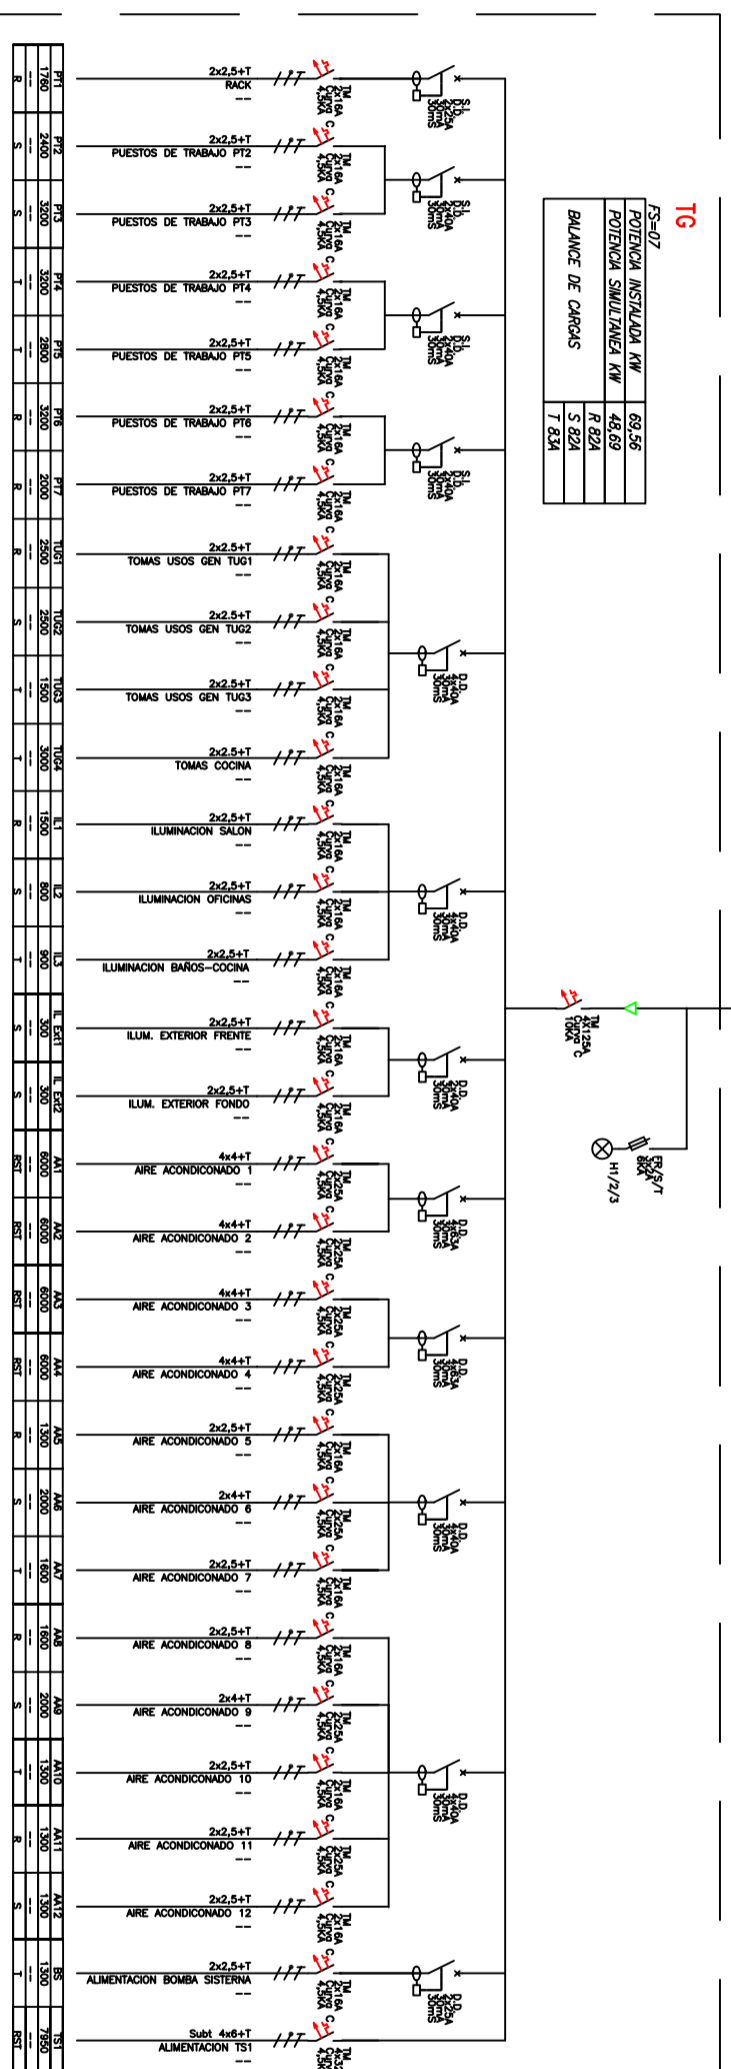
TG
FS=07
POTENCIA INSTALADA KW 69,56
POTENCIA SIMULTANEA KW 48,69
BALANCE DE CARGAS
R 82A
S 82A
T 83A

| PT1 | 1760 | --- | R |
|---|---|---|---|
| PT2 | 2400 | --- | S |
| PT3 | 3200 | --- | S |
| PT4 | 3200 | --- | T |
| PT5 | 2800 | --- | T |
| PT6 | 3200 | --- | R |
| PT7 | 2000 | --- | R |
| TUG1 | 2500 | --- | R |
| TUG2 | 2500 | --- | S |
| TUG3 | 1500 | --- | T |
| TUG4 | 3000 | --- | T |
| IL1 | 1500 | --- | R |
| IL2 | 800 | --- | S |
| IL3 | 900 | --- | T |
| IL EXT1 | 300 | --- | S |
| IL EXT2 | 300 | --- | S |
| AA1 | 6000 | --- | RST |
| AA2 | 6000 | --- | RST |
| AA3 | 6000 | --- | RST |
| AA4 | 6000 | --- | RST |
| AA5 | 1300 | --- | R |
| AA6 | 2000 | --- | S |
| AA7 | 1600 | --- | T |
| AA8 | 1600 | --- | R |
| AA9 | 2000 | --- | S |
| AA10 | 1300 | --- | T |
| AA11 | 1300 | --- | R |
| AA12 | 1300 | --- | S |
| BS | 1300 | --- | T |
| TS1 | 7950 | --- | RST |

2x2,5+T RACK ---
2x2,5+T PUESTOS DE TRABAJO PT2 ---
2x2,5+T PUESTOS DE TRABAJO PT3 ---
2x2,5+T PUESTOS DE TRABAJO PT4 ---
2x2,5+T PUESTOS DE TRABAJO PT5 ---
2x2,5+T PUESTOS DE TRABAJO PT6 ---
2x2,5+T PUESTOS DE TRABAJO PT7 ---
2x2.5+T TOMAS USOS GEN TUG1 ---
2x2.5+T TOMAS USOS GEN TUG2 ---
2x2.5+T TOMAS USOS GEN TUG3 ---
2x2.5+T TOMAS COCINA ---
2x2,5+T ILUMINACION SALON ---
2x2,5+T ILUMINACION OFICINAS ---
2x2,5+T ILUMINACION BAÑOS-COCINA ---
2x2,5+T ILUM. EXTERIOR FRENTE ---
2x2,5+T ILUM. EXTERIOR FONDO ---
4x4+T AIRE ACONDICONADO 1 ---
4x4+T AIRE ACONDICONADO 2 ---
4x4+T AIRE ACONDICONADO 3 ---
4x4+T AIRE ACONDICONADO 4 ---
2x2,5+T AIRE ACONDICONADO 5 ---
2x4+T AIRE ACONDICONADO 6 ---
2x2,5+T AIRE ACONDICONADO 7 ---
2x2,5+T AIRE ACONDICONADO 8 ---
2x4+T AIRE ACONDICONADO 9 ---
2x2,5+T AIRE ACONDICONADO 10 ---
2x2,5+T AIRE ACONDICONADO 11 ---
2x2,5+T AIRE ACONDICONADO 12 ---
2x2,5+T ALIMENTACION BOMBA SISTERNA ---
Subt 4x6+T ALIMENTACION TS1

TM 2x16A Curva C 4,5KA
TM 2x25A Curva C 4,5KA
TM 4x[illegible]

S.I. D.D. 2x25A 30mA 30mS
S.I. D.D. 2x40A 30mA 30mS
D.D. 4x40A 30mA 30mS
D.D. 2x40A 30mA 30mS
D.D. 4x63A 30mA 30mS
D.D. 2x25A 30mA 30mS

TM 4x125A Curva C 10KA
FR/S/T 2x2A 6KA
H1/2/3